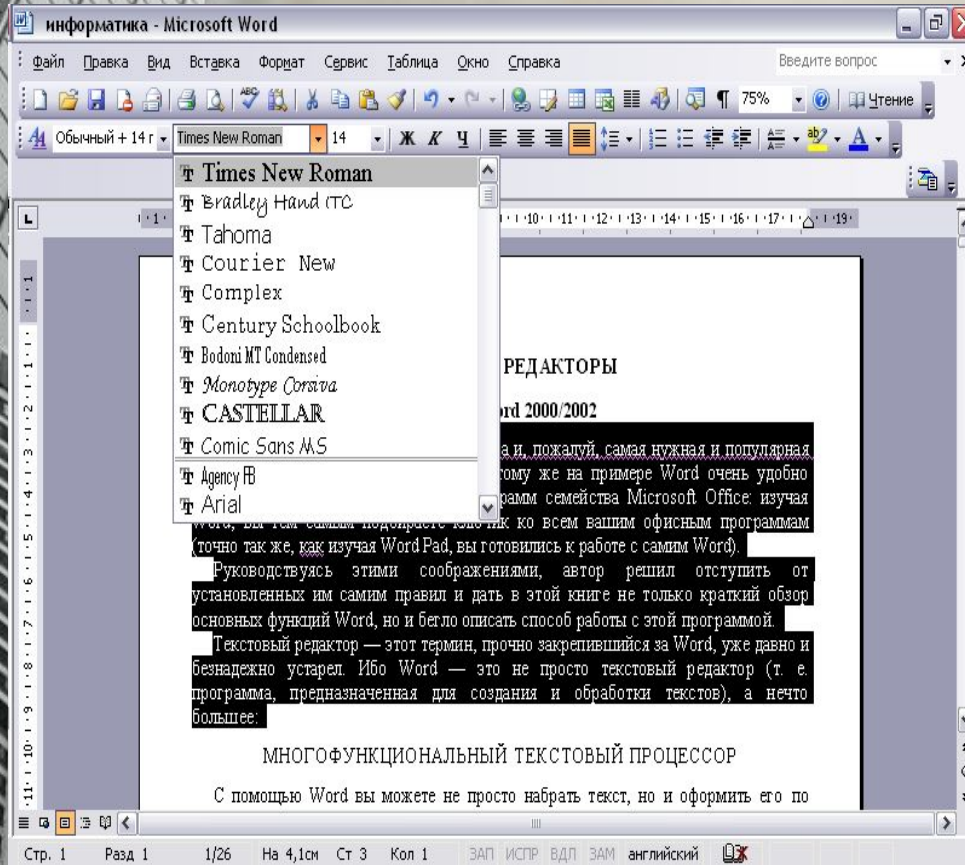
информатика - Microsoft Word

Файл Правка Вид Вставка Формат Сервис Таблица Окно Справка

Введите вопрос

75% Чтение

Обычный + 14 г Times New Roman 14 Ж К Ч

Times New Roman
Bradley Hand ITC
Tahoma
Courier New
Complex
Century Schoolbook
Bodoni MT Condensed
Monotype Corsiva
CASTELLAR
Comic Sans MS
Agency FB
Arial

РЕДАКТОРЫ

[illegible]rd 2000/2002

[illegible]а и, пожалуй, самая нужная и популярная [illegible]ому же на примере Word очень удобно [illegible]рамм семейства Microsoft Office: изучая Word, вы тем самым подбираете ключик ко всем вашим офисным программам (точно так же, как изучая Word Pad, вы готовились к работе с самим Word).

Руководствуясь этими соображениями, автор решил отступить от установленных им самим правил и дать в этой книге не только краткий обзор основных функций Word, но и бегло описать способ работы с этой программой.

Текстовый редактор — этот термин, прочно закрепившийся за Word, уже давно и безнадежно устарел. Ибо Word — это не просто текстовый редактор (т. е. программа, предназначенная для создания и обработки текстов), а нечто большее:

МНОГОФУНКЦИОНАЛЬНЫЙ ТЕКСТОВЫЙ ПРОЦЕССОР

С помощью Word вы можете не просто набрать текст, но и оформить его по

Стр. 1 Разд 1 1/26 На 4,1см Ст 3 Кол 1 ЗАП ИСПР ВДЛ ЗАМ английский